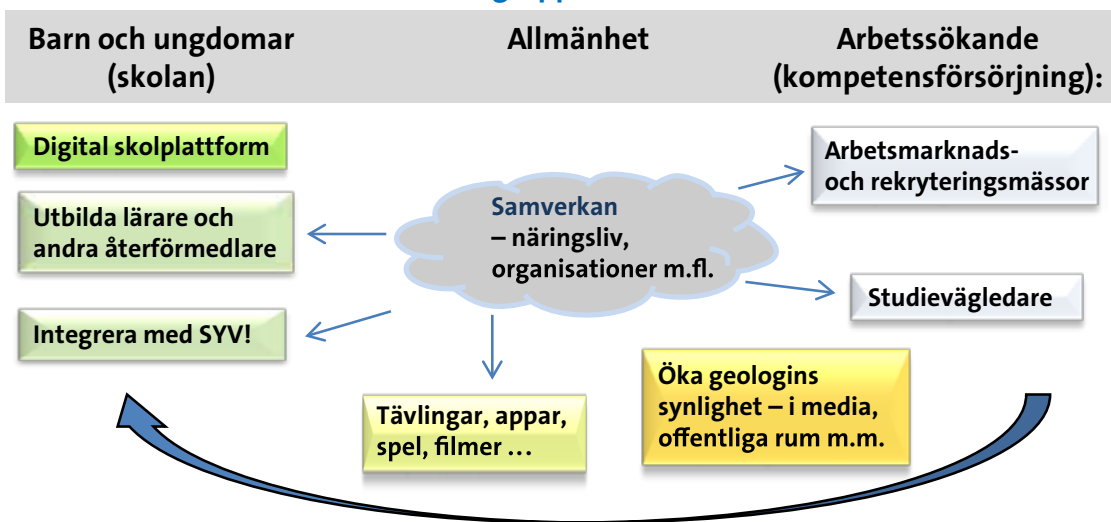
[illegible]

Barn och ungdomar (skolan)

Allmänhet

Arbetssökande (kompetensförsörjning):

Digital skolplattform

Utbilda lärare och andra återförmedlare

Integrera med SYV!

Samverkan – näringsliv, organisationer m.fl.

Arbetsmarknads- och rekryteringsmässor

Studievägledare

Tävlingar, appar, spel, filmer …

Öka geologins synlighet – i media, offentliga rum m.m.